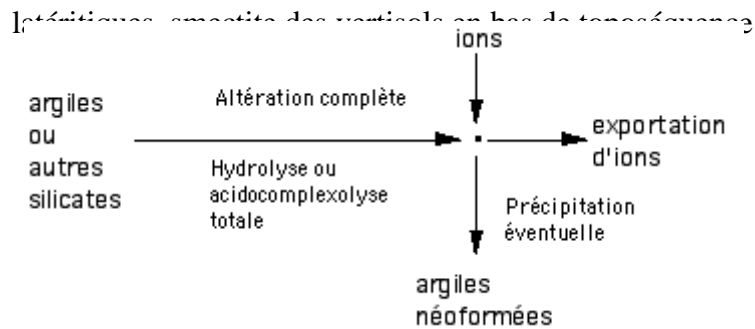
latéritiques, smectite des vertisols en bas de toposéquence

ions

argiles ou autres silicates

Altération complète

Hydrolyse ou acidocomplexolyse totale

exportation d'ions

Précipitation éventuelle

argiles néoformées